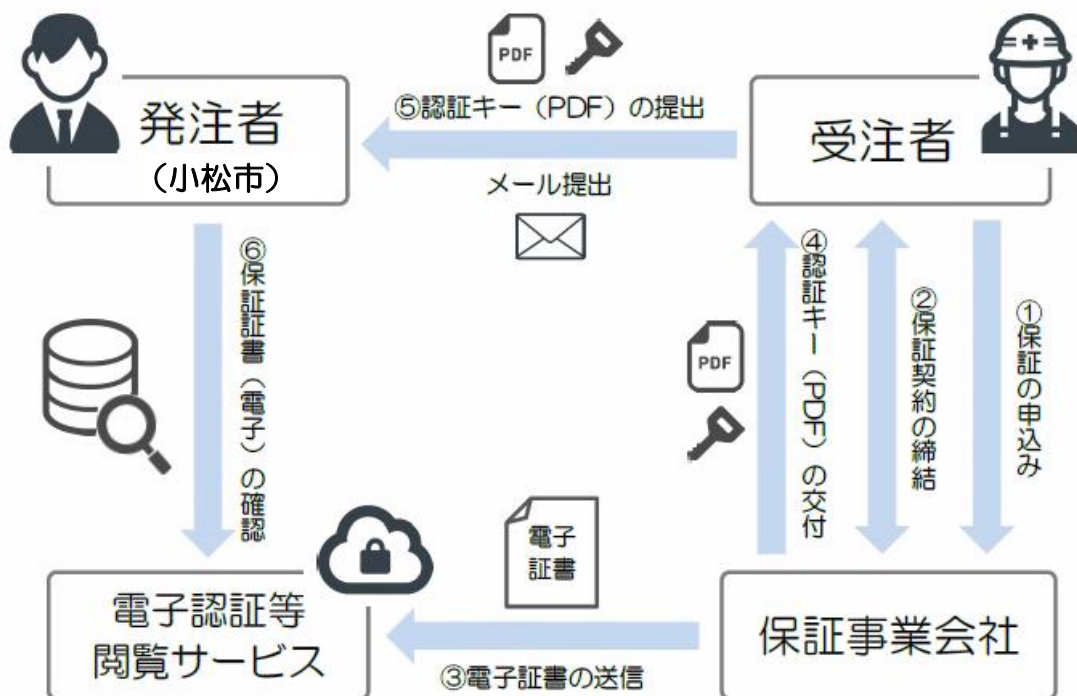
PDF

⑤認証キー（PDF）の提出

発注者
（小松市）

受注者

メール提出

⑥保証証書（電子）の確認

④認証キー（PDF）の交付

②保証契約の締結

①保証の申込み

PDF

電子
証書

電子認証等
閲覧サービス

③電子証書の送信

保証事業会社